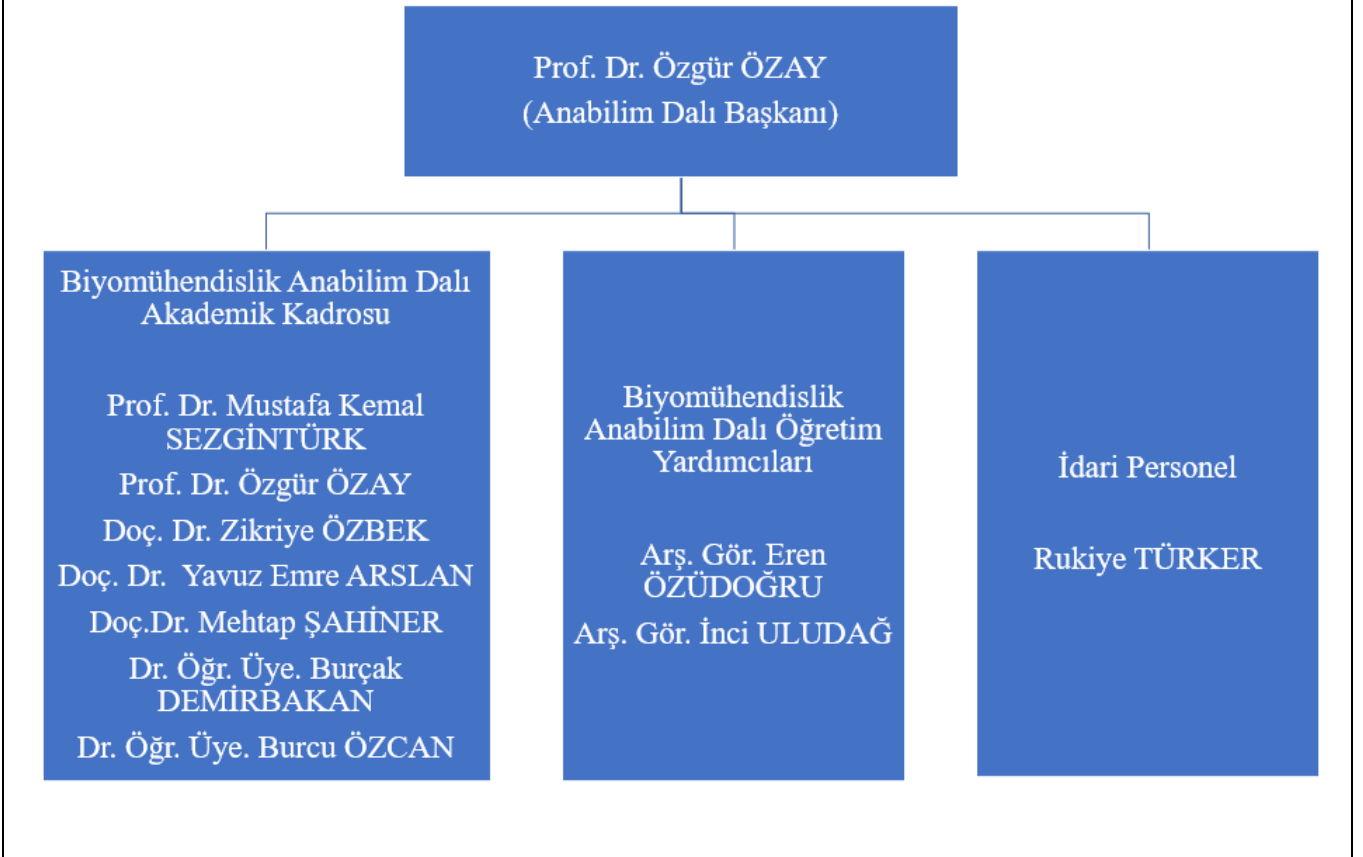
Prof. Dr. Özgür ÖZAY
(Anabilim Dalı Başkanı)

Biyomühendislik Anabilim Dalı Akademik Kadrosu

Prof. Dr. Mustafa Kemal SEZGİNTÜRK
Prof. Dr. Özgür ÖZAY
Doç. Dr. Zikriye ÖZBEK
Doç. Dr. Yavuz Emre ARSLAN
Doç.Dr. Mehtap ŞAHİNER
Dr. Öğr. Üye. Burçak DEMİRBAKAN
Dr. Öğr. Üye. Burcu ÖZCAN

Biyomühendislik Anabilim Dalı Öğretim Yardımcıları

Arş. Gör. Eren ÖZÜDOĞRU
Arş. Gör. İnci ULUDAĞ

İdari Personel

Rukiye TÜRKER